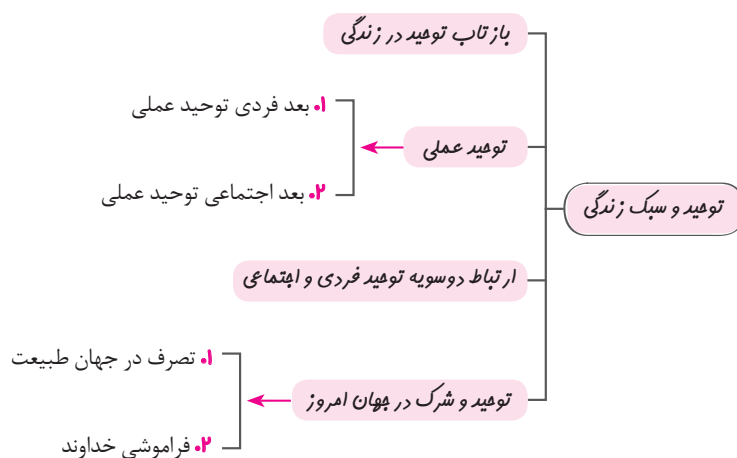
توحید و سبک زندگی

بازتاب توحید در زندگی

توحید عملی
۱. بعد فردی توحید عملی
۲. بعد اجتماعی توحید عملی

ارتباط دوسویه توحید فردی و اجتماعی

توحید و شرک در جهان امروز
۱. تصرف در جهان طبیعت
۲. فراموشی خداوند